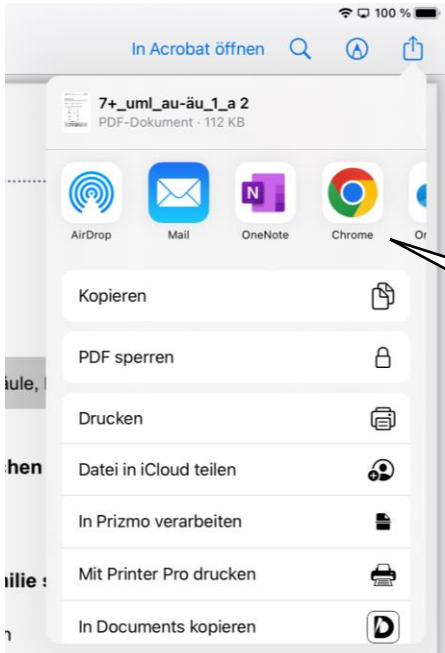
100 %

In Acrobat öffnen

7+_uml_au-äu_1_a 2
PDF-Dokument · 112 KB

AirDrop
Mail
OneNote
Chrome
Or

Kopieren

PDF sperren

Drucken

Datei in iCloud teilen

In Prizmo verarbeiten

Mit Printer Pro drucken

In Documents kopieren

äule, I
chen
ilie s
n